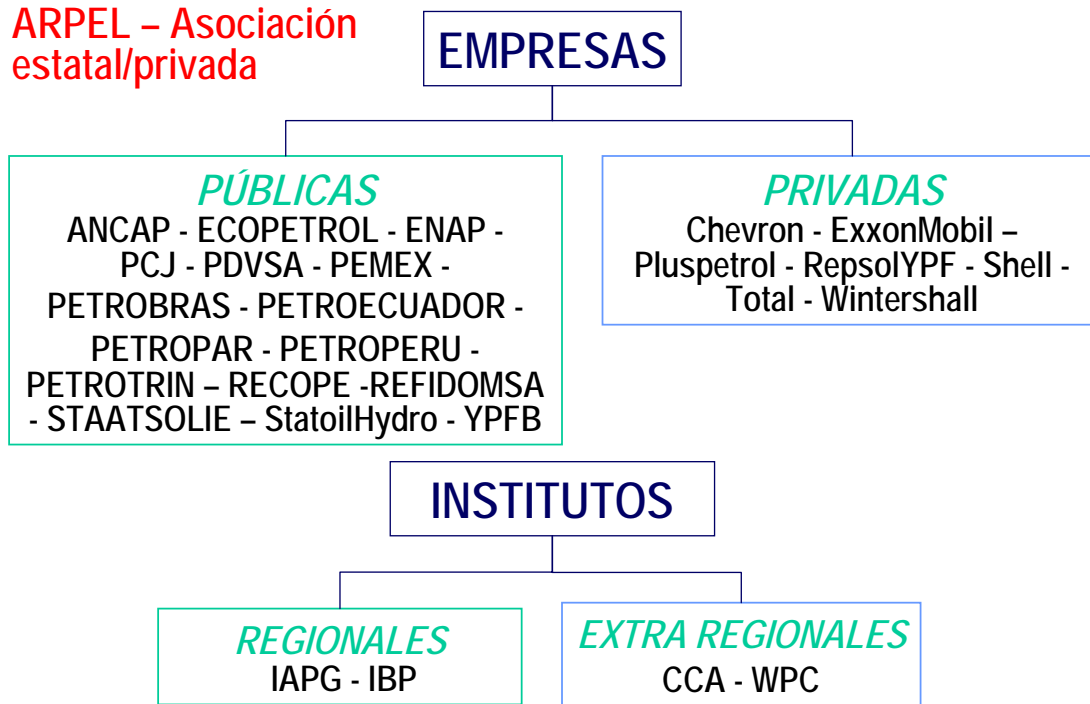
ARPEL – Asociación estatal/privada

EMPRESAS

PÚBLICAS
ANCAP - ECOPETROL - ENAP - PCJ - PDVSA - PEMEX - PETROBRAS - PETROECUADOR - PETROPAR - PETROPERU - PETROTRIN – RECOPE -REFIDOMSA - STAATSOLIE – StatoilHydro - YPFB

PRIVADAS
Chevron - ExxonMobil – Pluspetrol - RepsolYPF - Shell - Total - Wintershall

INSTITUTOS

REGIONALES
IAPG - IBP

EXTRA REGIONALES
CCA - WPC